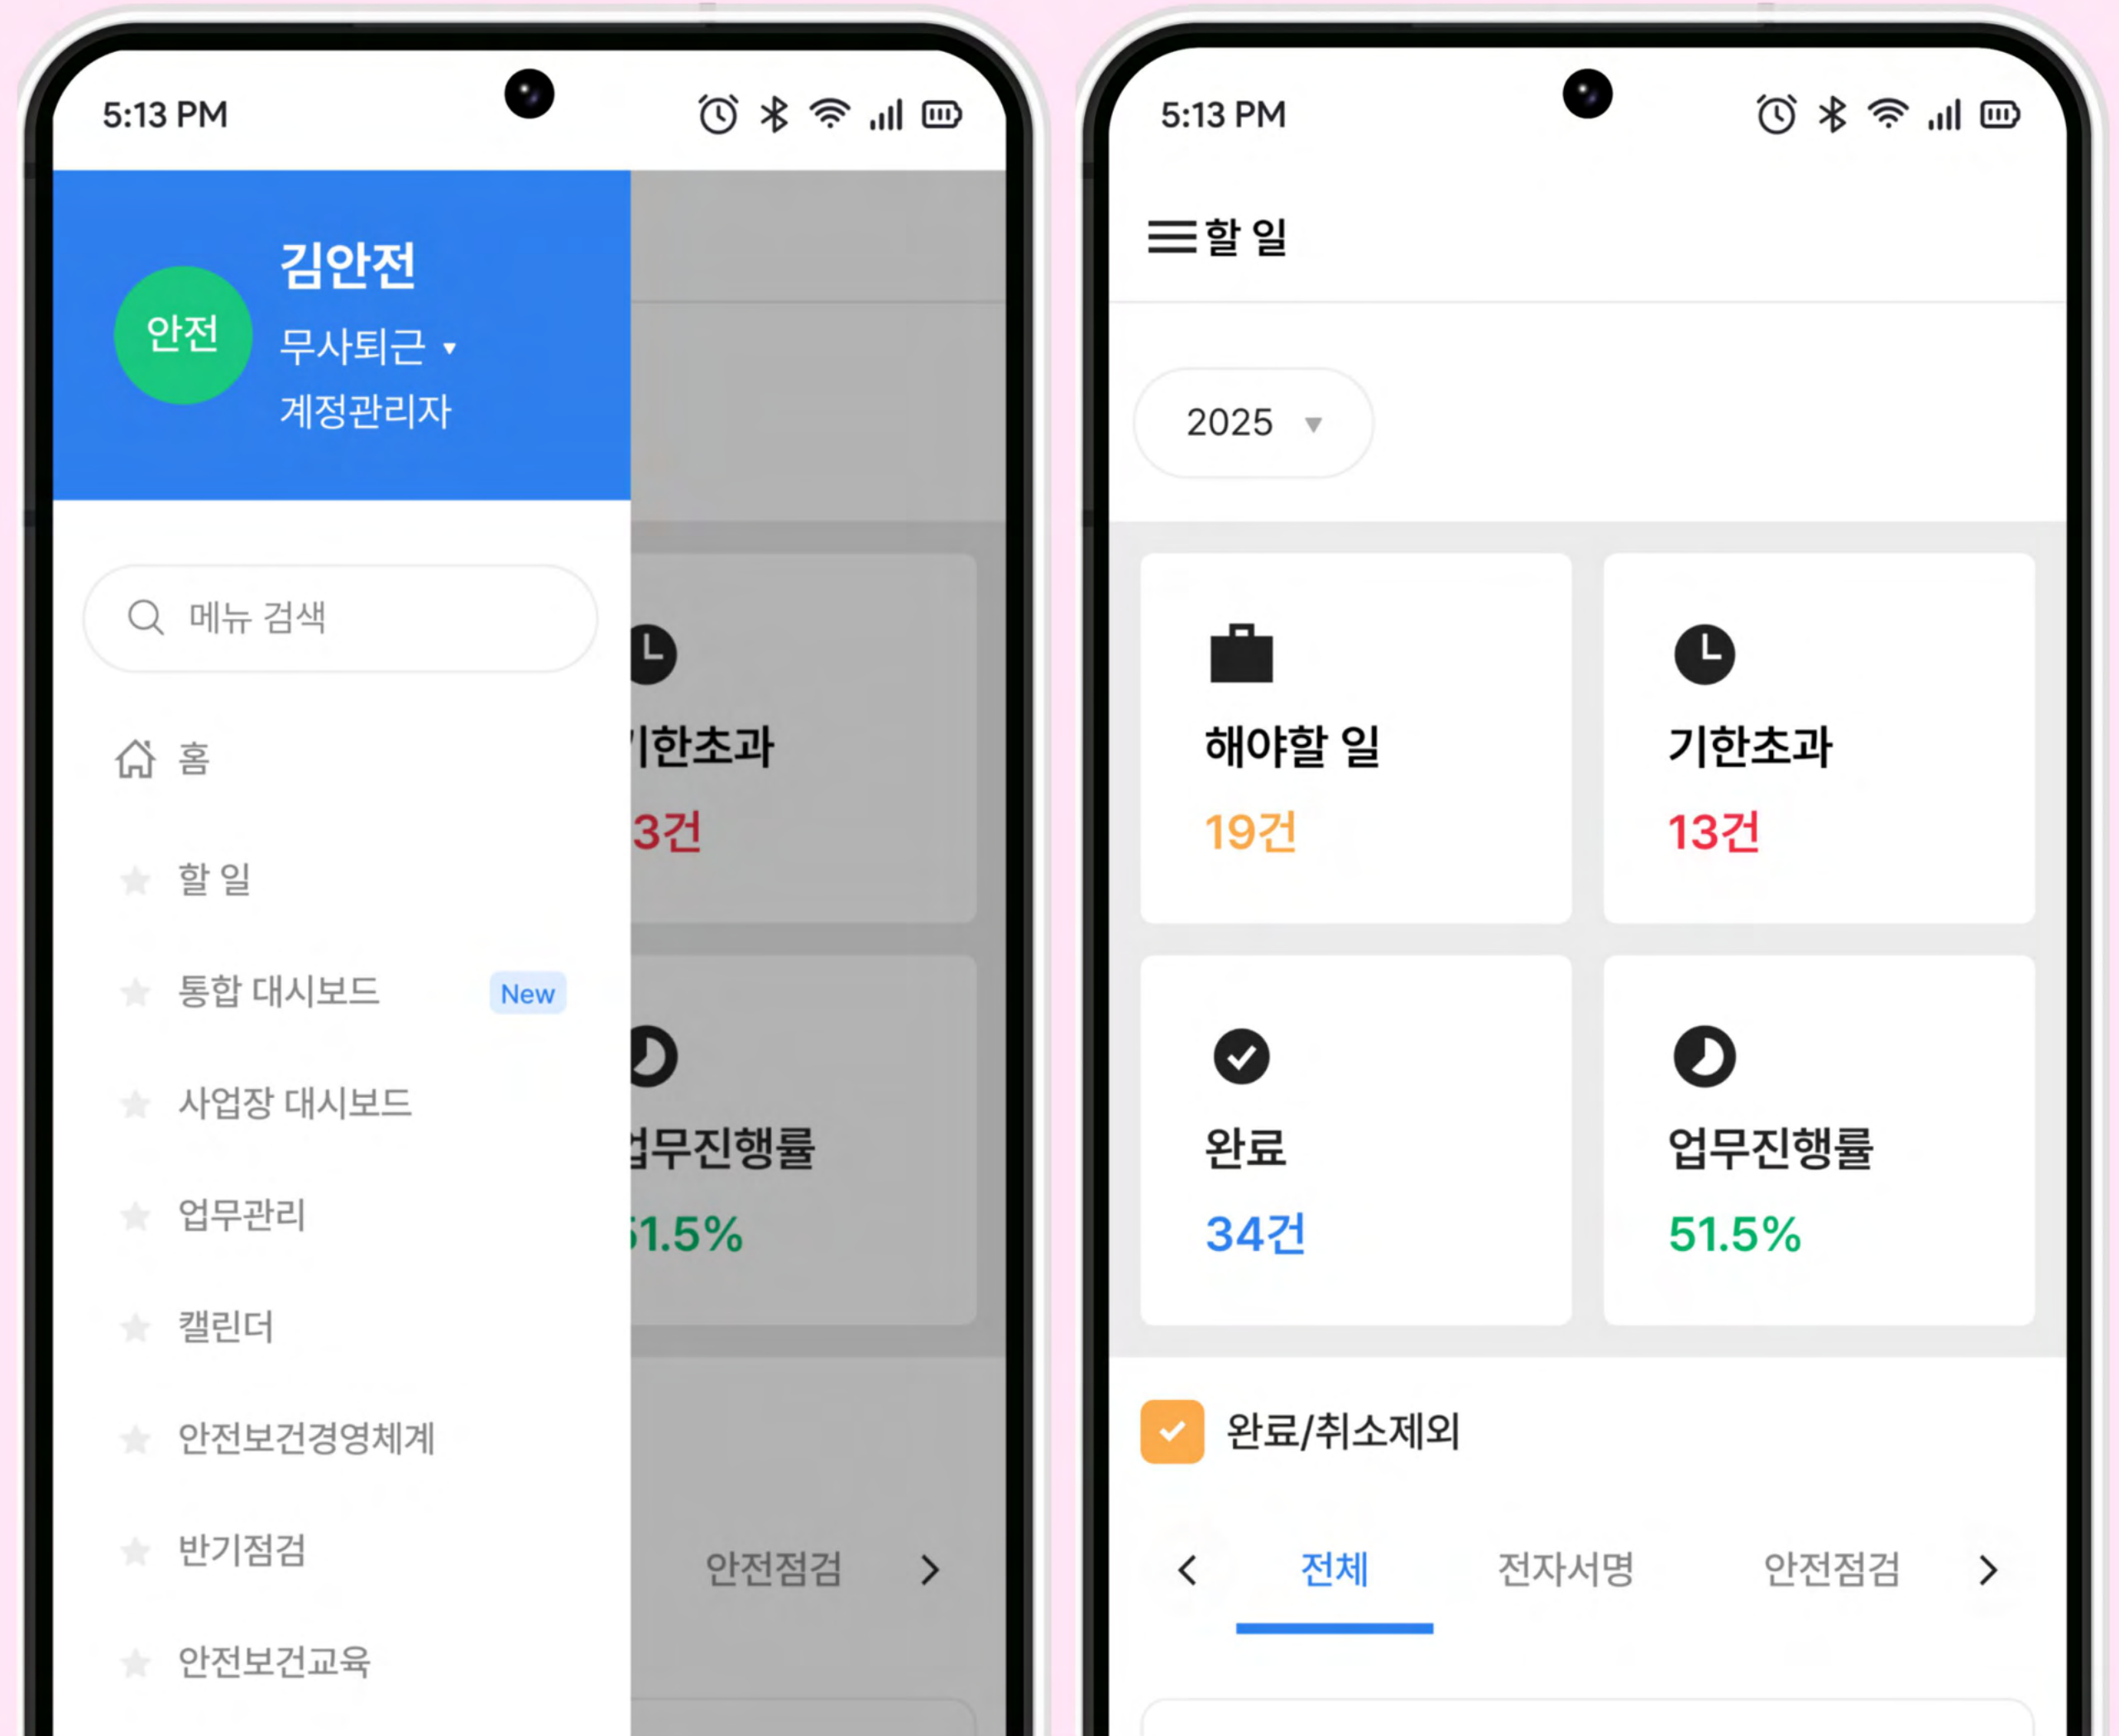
5:13 PM

안전

김안전

무사퇴근 ▾

계정관리자

메뉴 검색

홈

할 일

통합 대시보드 New

사업장 대시보드

업무관리

캘린더

안전보건경영체계

반기점검

안전보건교육

기한초과

3건

업무진행률

51.5%

안전점검 >

5:13 PM

할 일

2025 ▾

해야할 일

19건

기한초과

13건

완료

34건

업무진행률

51.5%

완료/취소제외

< 전체 전자서명 안전점검 >